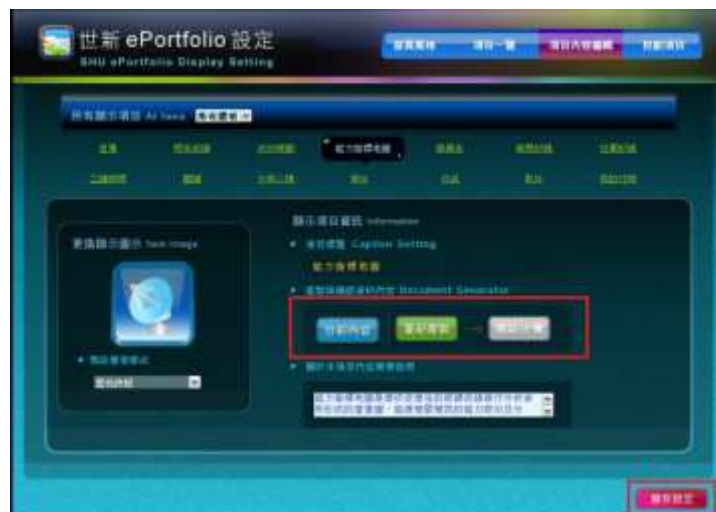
世新 ePortfolio 設定
SHU ePortfolio Display Setting

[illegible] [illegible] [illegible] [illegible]

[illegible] All Items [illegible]

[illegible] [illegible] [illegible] 能力指標雷達 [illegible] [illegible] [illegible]

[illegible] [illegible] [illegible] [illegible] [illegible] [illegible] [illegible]

更換顯示圖示 Item Image

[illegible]

顯示項目資訊 Information

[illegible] Caption Setting

能力指標雷達

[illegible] Document Generator

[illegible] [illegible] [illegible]

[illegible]

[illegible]

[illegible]